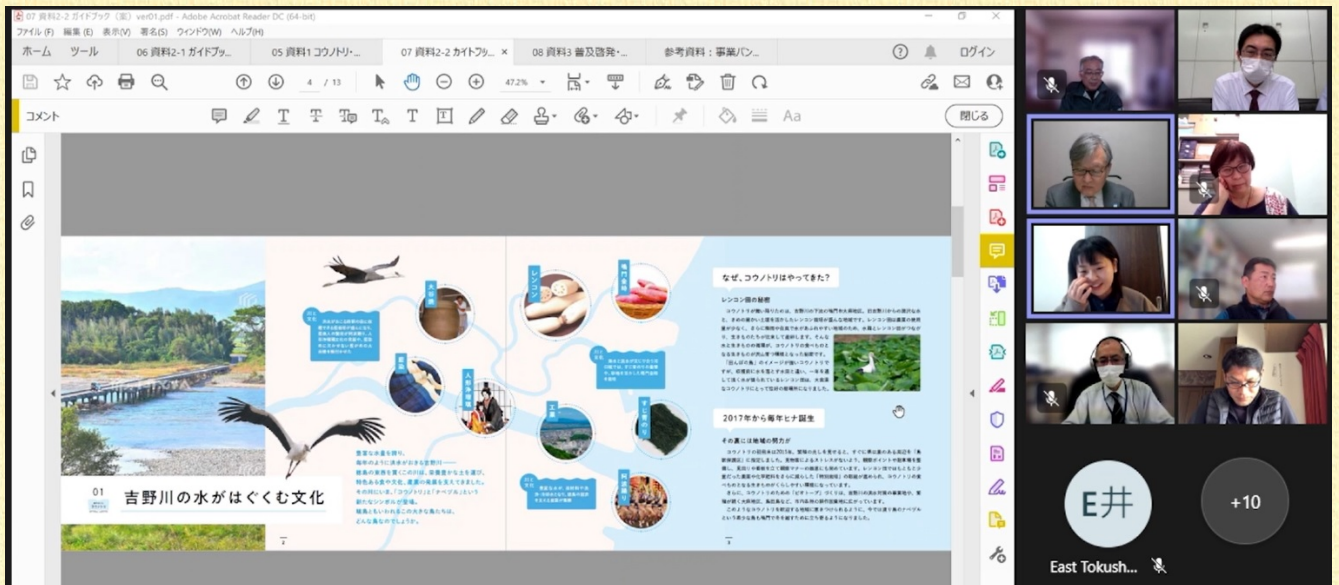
07 資料2-2 ガイドブック（案）ver01.pdf - Adobe Acrobat Reader DC (64-bit)

ファイル (F)　編集 (E)　表示(V)　署名(S)　ウィンドウ(W)　ヘルプ(H)

ホーム　ツール　06 資料2-1 ガイドブッ...　05 資料1 コウノトリ・...　07 資料2-2 ガイドブッ...　08 資料3 普及啓発・...　参考資料：事業パン...　ログイン

4 / 13　47.2%

コメント　閉じる

なぜ、コウノトリはやってきた？

レンコン畑の秘密

2017年から毎年ヒナ誕生

その裏には地域の努力が

01　吉野川の水がはぐくむ文化

藍染　人形浄瑠璃　大麻　レンコン　鳴門金時　工業　すだち　阿波踊り

豊富な水量を誇り、
海原のように流れるこの吉野川――
藍染の栽培を支えたのは、吉野川がもたらす土砂。
その川には、「コウノトリ」と「タテシマ」という
新たなシンボルが登場。
龍脈というものもその大切な鳥たちは、
どんな鳥なのでしょうか。

2　3

E井

+10

East Tokush...